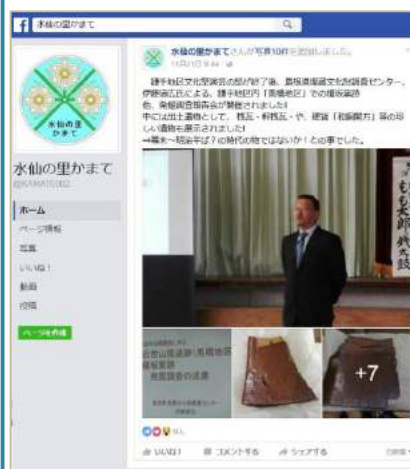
水仙の里かまて

水仙の里かまて
水仙の里かまて
@KAMATE082

ホーム
ページ情報
写真
いいね！
動画
投稿
ページを作成

水仙の里かまてさんが写真10件を追加しました。
11月10日 9:44

鎌手地区文化祭貝塚の部が終了後、島根県埋蔵文化財調査センター、伊藤徳広氏による、鎌手地区内「黒磯地区」での確認調査の発掘調査報告会が開催されました！
中には出土遺物として、甕片・須恵器片・や、硯片「和鏡破片」等の珍しい遺物も展示されました！
→飛鳥〜奈良時代の時代の物ではないか！との事でした。

+7

いいね！ コメントする シェアする